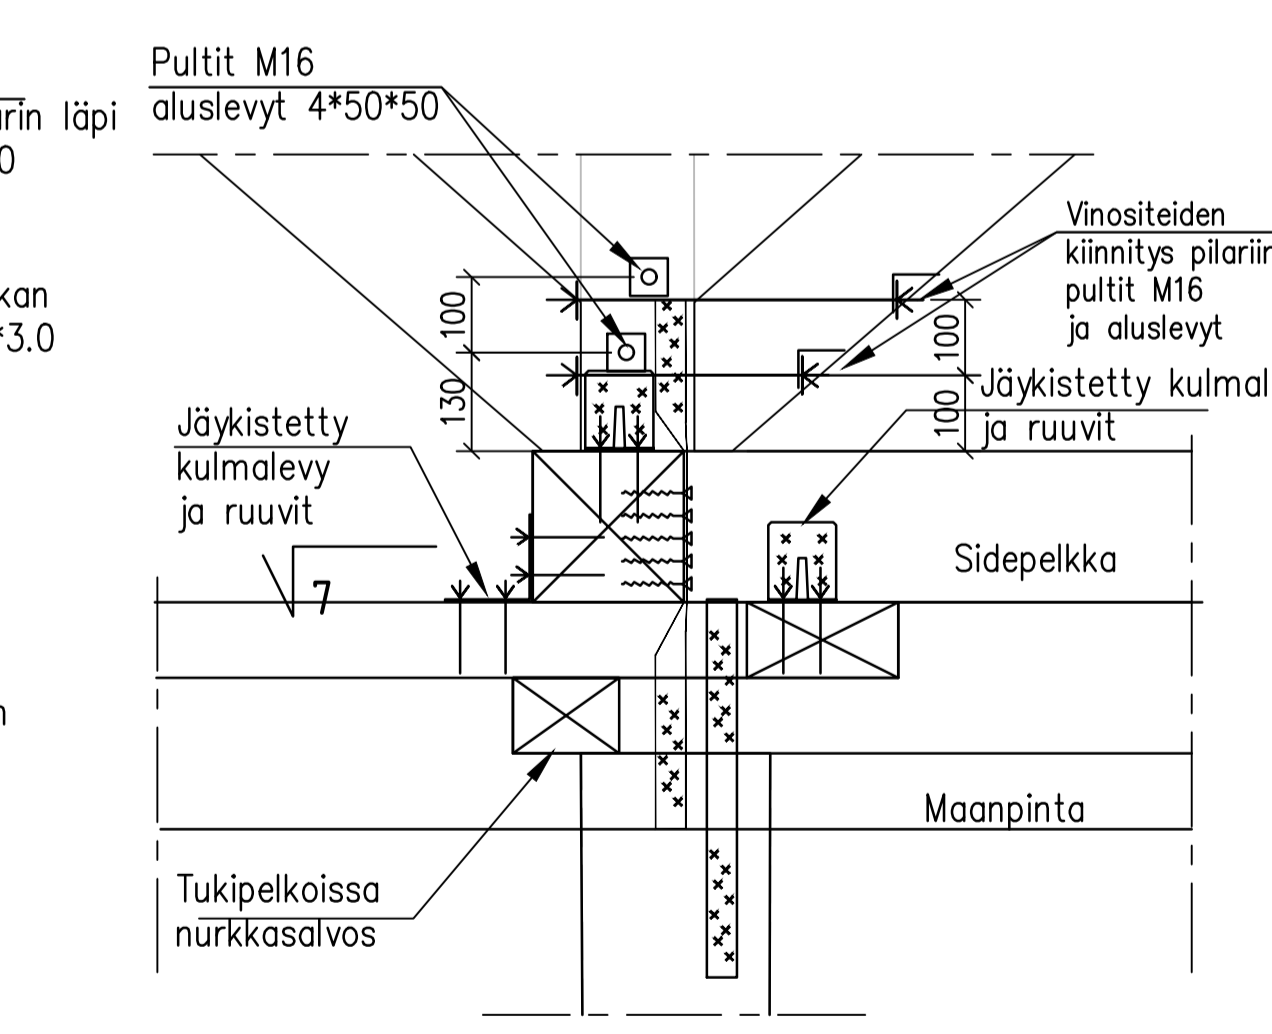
arin läpi
0

kan
*3.0

n

Pultit M16
aluslevyt 4*50*50

Vinositeiden
kiinnitys pilariin
pultit M16
ja aluslevyt

100
130
100
100

Jäykistetty kulmal
ja ruuvit

Jäykistetty
kulmalevy
ja ruuvit

7

Sidepelkka

Maanpinta

Tukipelkoissa
nurkkasalvos